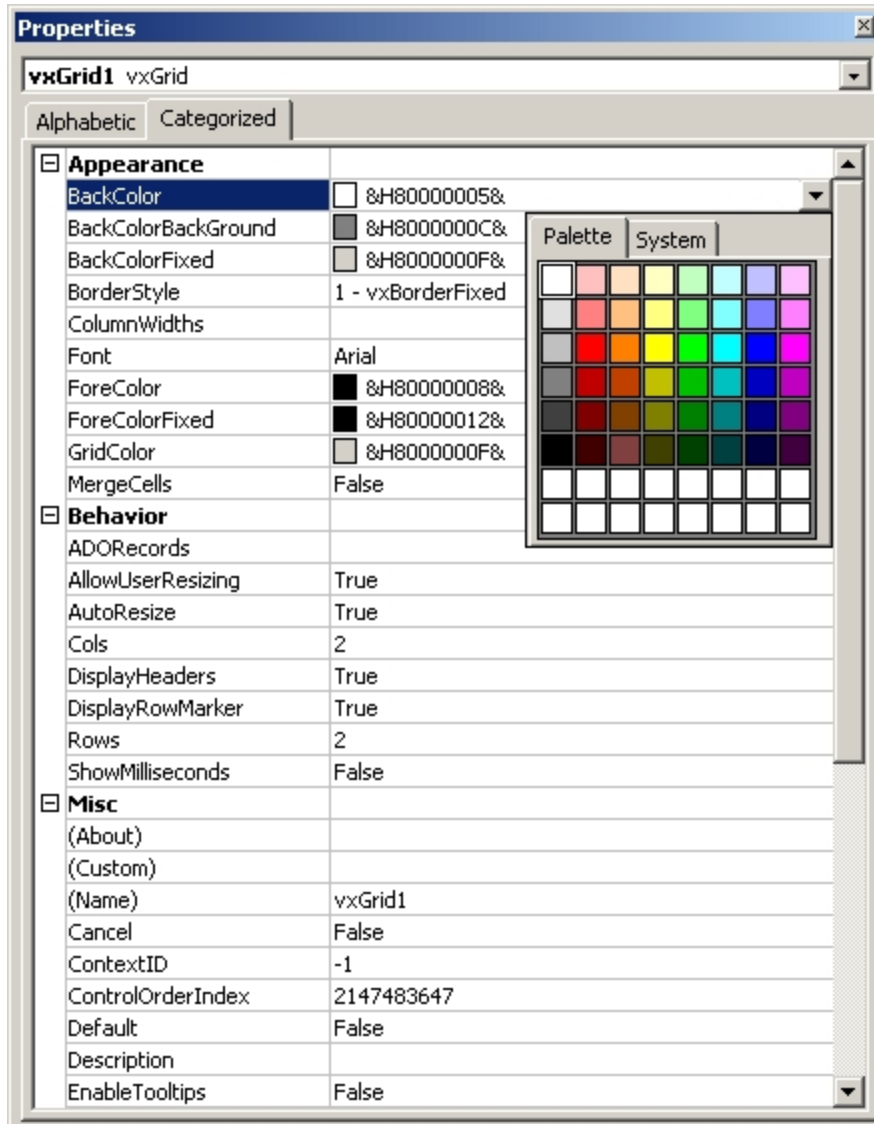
Properties

vxGrid1 vxGrid

Alphabetic Categorized

| | |
|---|---|
| ⊟ Appearance | |
| BackColor | &H80000005& |
| BackColorBackGround | &H8000000C& |
| BackColorFixed | &H8000000F& |
| BorderStyle | 1 - vxBorderFixed |
| ColumnWidths | |
| Font | Arial |
| ForeColor | &H80000008& |
| ForeColorFixed | &H80000012& |
| GridColor | &H8000000F& |
| MergeCells | False |
| ⊟ Behavior | |
| ADORecords | |
| AllowUserResizing | True |
| AutoResize | True |
| Cols | 2 |
| DisplayHeaders | True |
| DisplayRowMarker | True |
| Rows | 2 |
| ShowMilliseconds | False |
| ⊟ Misc | |
| (About) | |
| (Custom) | |
| (Name) | vxGrid1 |
| Cancel | False |
| ContextID | -1 |
| ControlOrderIndex | 2147483647 |
| Default | False |
| Description | |
| EnableTooltips | False |

Palette System